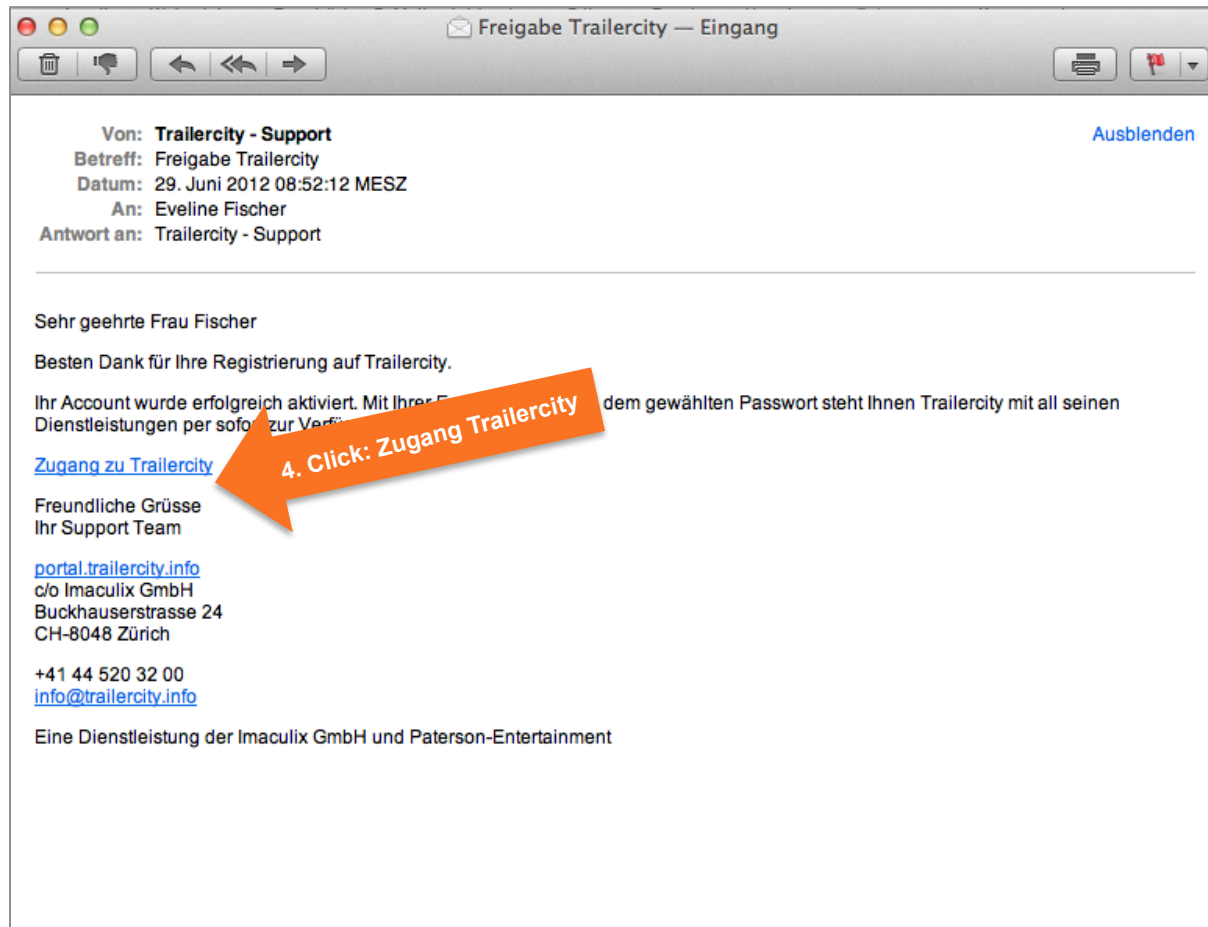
Freigabe Trailercity — Eingang

Von: Trailercity - Support
Betreff: Freigabe Trailercity
Datum: 29. Juni 2012 08:52:12 MESZ
An: Eveline Fischer
Antwort an: Trailercity - Support

Ausblenden

Sehr geehrte Frau Fischer

Besten Dank für Ihre Registrierung auf Trailercity.

Ihr Account wurde erfolgreich aktiviert. Mit Ihrer E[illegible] dem gewählten Passwort steht Ihnen Trailercity mit all seinen Dienstleistungen per sofo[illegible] zur Verfü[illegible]

4. Click: Zugang Trailercity

Zugang zu Trailercity

Freundliche Grüsse
Ihr Support Team

portal.trailercity.info
c/o Imaculix GmbH
Buckhauserstrasse 24
CH-8048 Zürich

+41 44 520 32 00
info@trailercity.info

Eine Dienstleistung der Imaculix GmbH und Paterson-Entertainment